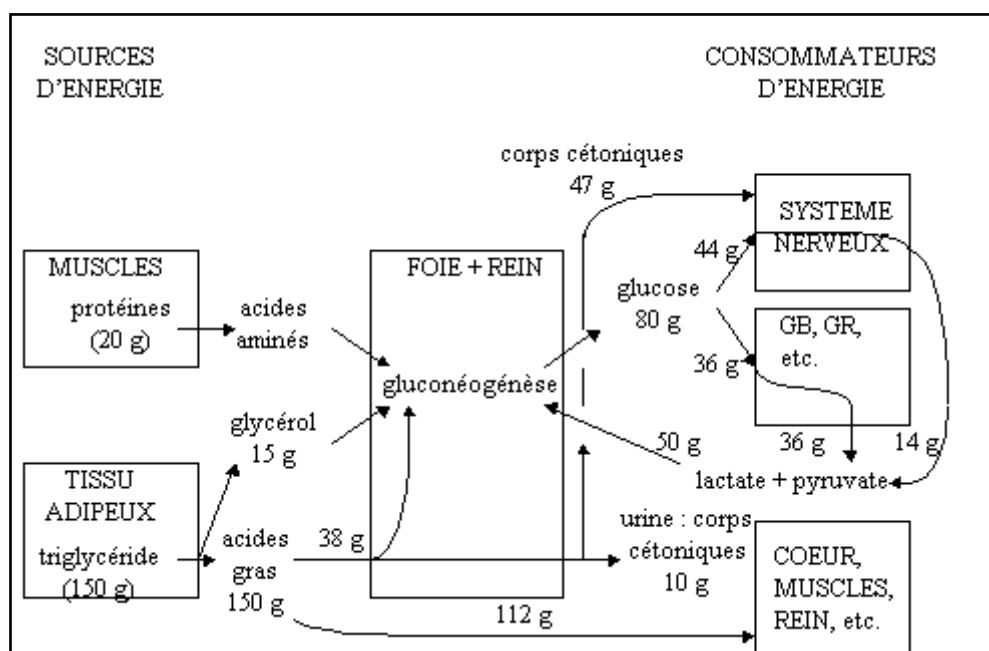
SOURCES D'ENERGIE

CONSOMMATEURS D'ENERGIE

corps cétoniques
47 g

SYSTEME NERVEUX

MUSCLES
protéines
(20 g)

acides aminés

FOIE + REIN

gluconéogénèse

glucose
80 g

44 g

36 g

GB, GR, etc.

glycérol
15 g

50 g

36 g

14 g

lactate + pyruvate

TISSU ADIPEUX
triglycéride
(150 g)

acides gras
150 g

38 g

urine : corps cétoniques
10 g

COEUR, MUSCLES, REIN, etc.

112 g